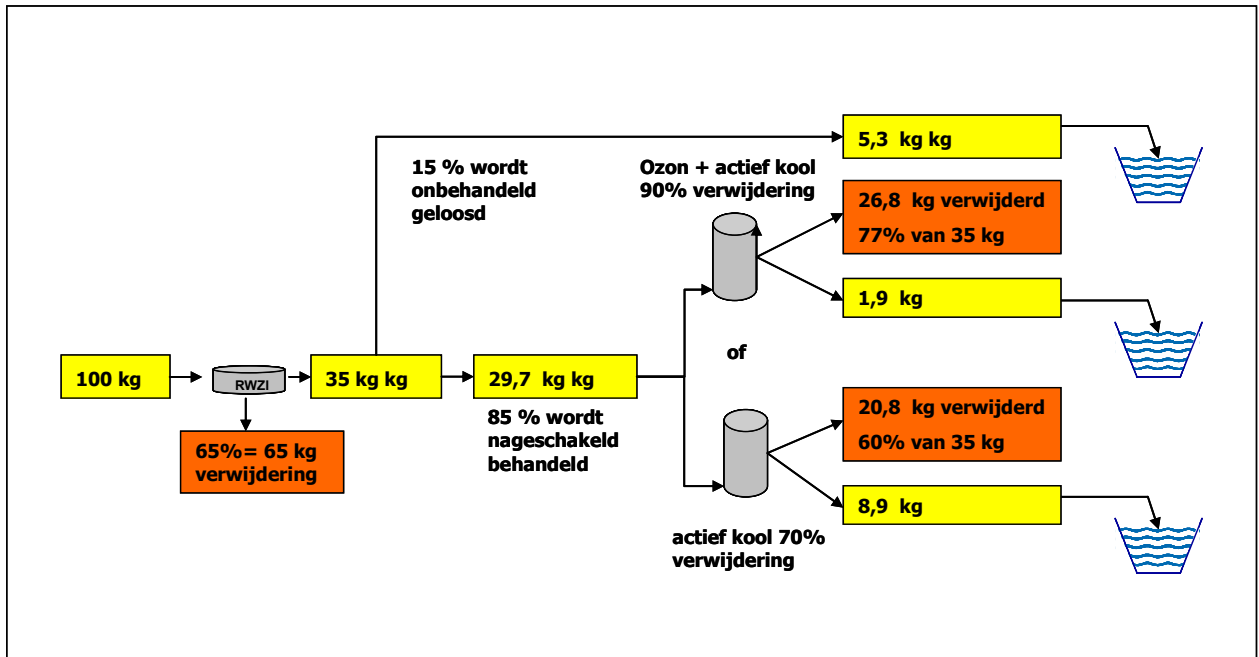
5,3 kg kg

15 % wordt onbehandeld geloosd

Ozon + actief kool 90% verwijdering

26,8 kg verwijderd
77% van 35 kg

1,9 kg

of

100 kg

RWZI

35 kg kg

29,7 kg kg

65%= 65 kg verwijdering

85 % wordt nageschakeld behandeld

20,8 kg verwijderd
60% van 35 kg

8,9 kg

actief kool 70% verwijdering